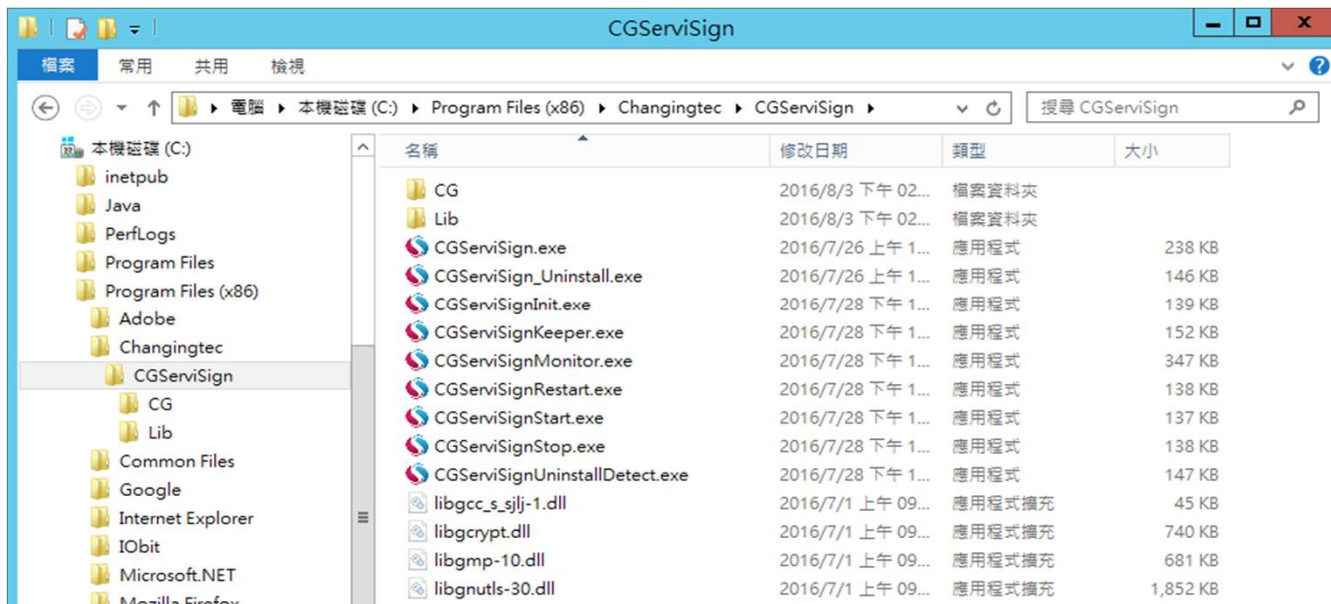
CGServiSign

檔案 常用 共用 檢視

電腦 ▸ 本機磁碟 (C:) ▸ Program Files (x86) ▸ Changingtec ▸ CGServiSign ▸

搜尋 CGServiSign

本機磁碟 (C:)
inetpub
Java
PerfLogs
Program Files
Program Files (x86)
Adobe
Changingtec
CGServiSign
CG
Lib
Common Files
Google
Internet Explorer
IObit
Microsoft.NET
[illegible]

| 名稱 | 修改日期 | 類型 | 大小 |
|---|---|---|---|
| CG | 2016/8/3 下午 02... | 檔案資料夾 | |
| Lib | 2016/8/3 下午 02... | 檔案資料夾 | |
| CGServiSign.exe | 2016/7/26 上午 1... | 應用程式 | 238 KB |
| CGServiSign_Uninstall.exe | 2016/7/26 上午 1... | 應用程式 | 146 KB |
| CGServiSignInit.exe | 2016/7/28 下午 1... | 應用程式 | 139 KB |
| CGServiSignKeeper.exe | 2016/7/28 下午 1... | 應用程式 | 152 KB |
| CGServiSignMonitor.exe | 2016/7/28 下午 1... | 應用程式 | 347 KB |
| CGServiSignRestart.exe | 2016/7/28 下午 1... | 應用程式 | 138 KB |
| CGServiSignStart.exe | 2016/7/28 下午 1... | 應用程式 | 137 KB |
| CGServiSignStop.exe | 2016/7/28 下午 1... | 應用程式 | 138 KB |
| CGServiSignUninstallDetect.exe | 2016/7/28 下午 1... | 應用程式 | 147 KB |
| libgcc_s_sjlj-1.dll | 2016/7/1 上午 09... | 應用程式擴充 | 45 KB |
| libgcrypt.dll | 2016/7/1 上午 09... | 應用程式擴充 | 740 KB |
| libgmp-10.dll | 2016/7/1 上午 09... | 應用程式擴充 | 681 KB |
| libgnutls-30.dll | 2016/7/1 上午 09... | 應用程式擴充 | 1,852 KB |